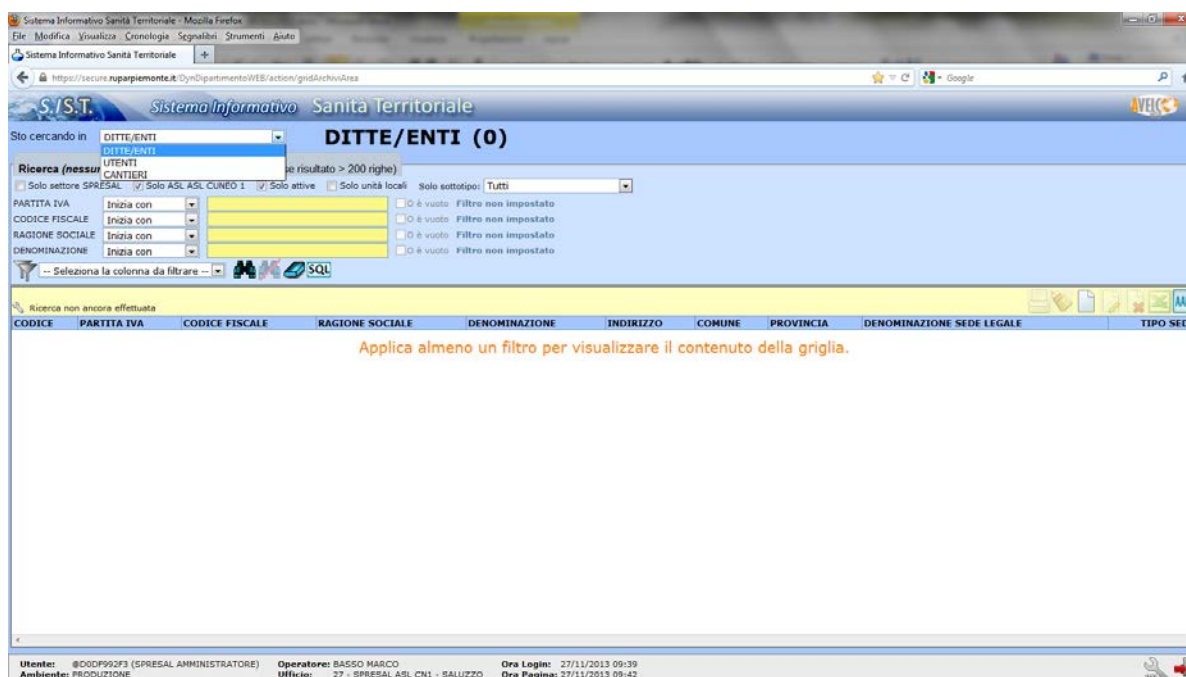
Sistema Informativo Sanità Territoriale - Mozilla Firefox
File Modifica Visualizza Cronologia Segnalibri Strumenti Aiuto
Sistema Informativo Sanità Territoriale +
https://secure.ruparpiemonte.it/DynDipartimentoWEB/action/gridArchiviArea
Google

S.I.S.T. Sistema Informativo Sanità Territoriale

Sto cercando in DITTE/ENTI
DITTE/ENTI
UTENTI
CANTIERI

DITTE/ENTI (0)

Ricerca (nessun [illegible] se risultato > 200 righe)
Solo settore SPRESAL Solo ASL ASL CUNEO 1 Solo attive Solo unità locali Solo sottotipo: Tutti
PARTITA IVA Inizia con o è vuoto Filtro non impostato
CODICE FISCALE Inizia con o è vuoto Filtro non impostato
RAGIONE SOCIALE Inizia con o è vuoto Filtro non impostato
DENOMINAZIONE Inizia con o è vuoto Filtro non impostato
-- Seleziona la colonna da filtrare -- SQL

Ricerca non ancora effettuata

| CODICE | PARTITA IVA | CODICE FISCALE | RAGIONE SOCIALE | DENOMINAZIONE | INDIRIZZO | COMUNE | PROVINCIA | DENOMINAZIONE SEDE LEGALE | TIPO SED |
|---|---|---|---|---|---|---|---|---|---|

Applica almeno un filtro per visualizzare il contenuto della griglia.

Utente: @D0DF992F3 (SPRESAL AMMINISTRATORE) Operatore: BASSO MARCO Ora Login: 27/11/2013 09:39
Ambiente: PRODUZIONE Ufficio: 27 - SPRESAL ASL CN1 - SALUZZO Ora Pagina: 27/11/2013 09:42